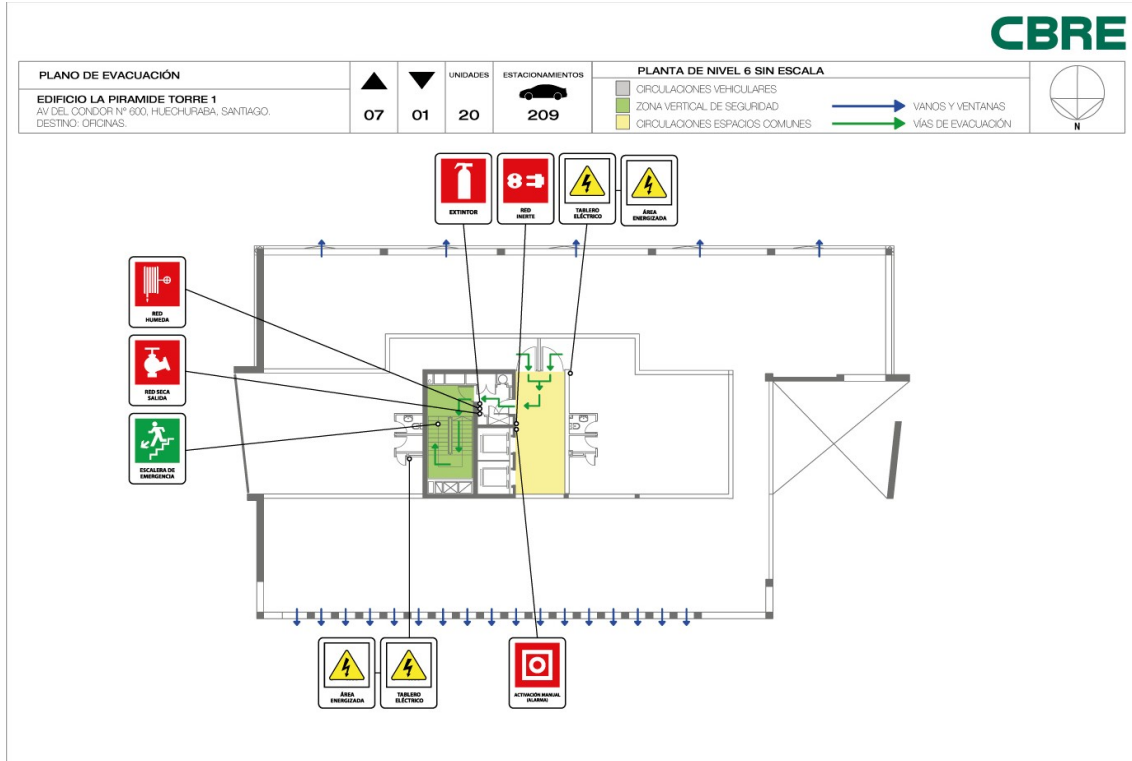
CBRE

| PLANO DE EVACUACIÓN | | | UNIDADES | ESTACIONAMIENTOS |
|---|---|---|---|---|
| EDIFICIO LA PIRAMIDE TORRE 1 AV DEL CONDOR Nº 600, HUECHURABA, SANTIAGO. DESTINO: OFICINAS. | 07 | 01 | 20 | 209 |

PLANTA DE NIVEL 6 SIN ESCALA
CIRCULACIONES VEHICULARES
ZONA VERTICAL DE SEGURIDAD
CIRCULACIONES ESPACIOS COMUNES
VANOS Y VENTANAS
VÍAS DE EVACUACIÓN
N

EXTINTOR
RED INERTE
TABLERO ELÉCTRICO
ÁREA ENERGIZADA
RED HUMEDA
RED SECA SALIDA
ESCALERA DE EMERGENCIA
ÁREA ENERGIZADA
TABLERO ELÉCTRICO
ACTIVACIÓN MANUAL (ALARMA)